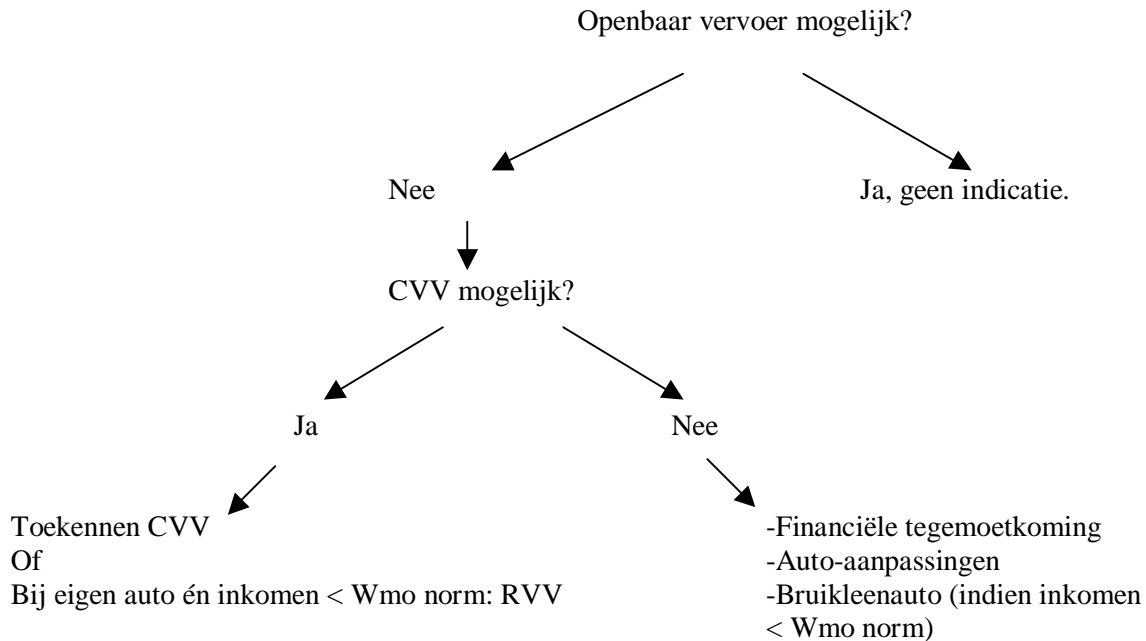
Openbaar vervoer mogelijk?

Nee

Ja, geen indicatie.

CVV mogelijk?

Ja

Nee

Toekennen CVV
Of
Bij eigen auto én inkomen < Wmo norm: RVV

-Financiële tegemoetkoming
-Auto-aanpassingen
-Bruikleenauto (indien inkomen < Wmo norm)